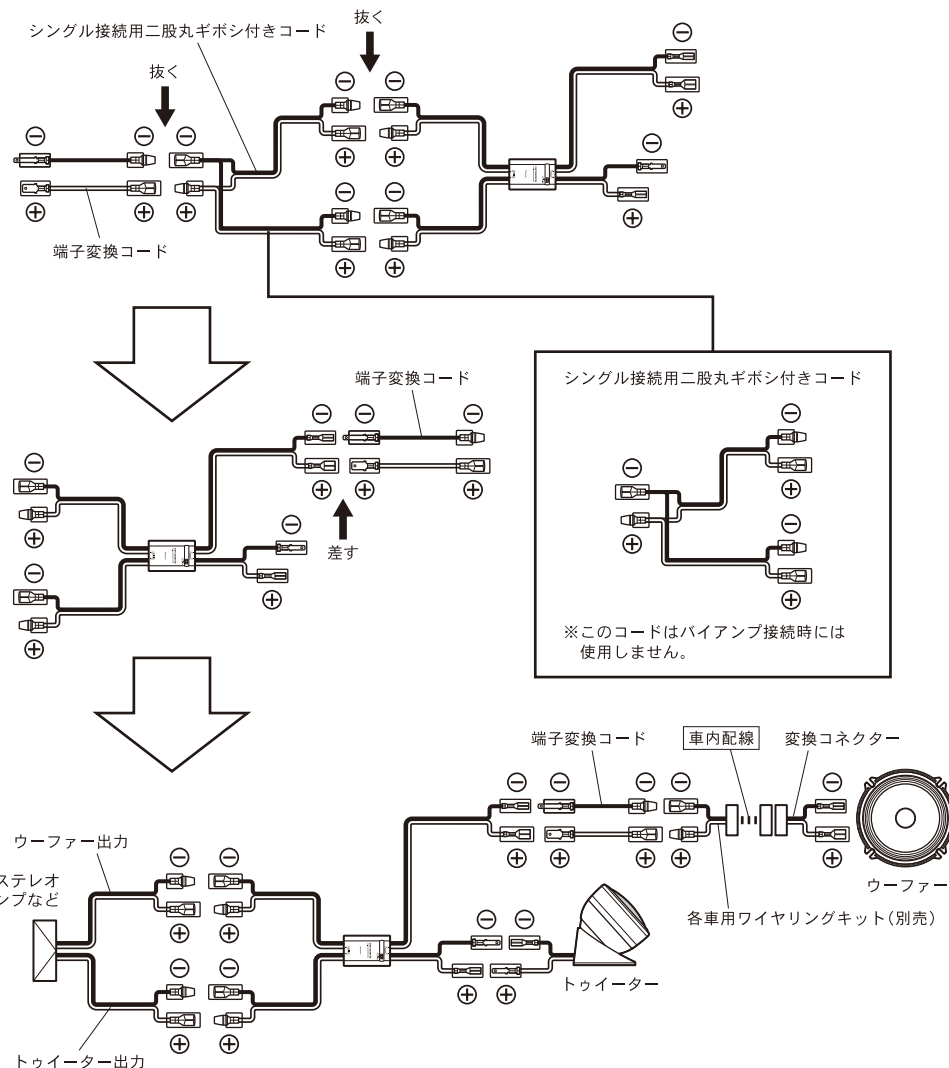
シングル接続用二股丸ギボシ付きコード

抜く

抜く

⊖ ⊖ ⊖ ⊖ ⊖ ⊖

⊕ ⊕ ⊕ ⊕ ⊕ ⊕

⊖ ⊖ ⊖

⊕ ⊕ ⊕ ⊕

端子変換コード

端子変換コード

⊖ ⊖ ⊖ ⊖ ⊖

⊕ ⊕ ⊕ ⊕ ⊕ ⊕

差す

シングル接続用二股丸ギボシ付きコード

⊖ ⊖ ⊖

⊕ ⊕ ⊕

※このコードはバイアンプ接続時には使用しません。

端子変換コード

車内配線

変換コネクター

ウーファー出力

ステレオ
ンプなど

⊖ ⊖ ⊖ ⊖ ⊖ ⊖ ⊖ ⊖ ⊖

⊕ ⊕ ⊕ ⊕ ⊕ ⊕ ⊕

ウーファー

各車用ワイヤリングキット(別売)

⊖ ⊖

⊖ ⊖

⊕ ⊕

トゥイーター

⊕ ⊕

トゥイーター出力